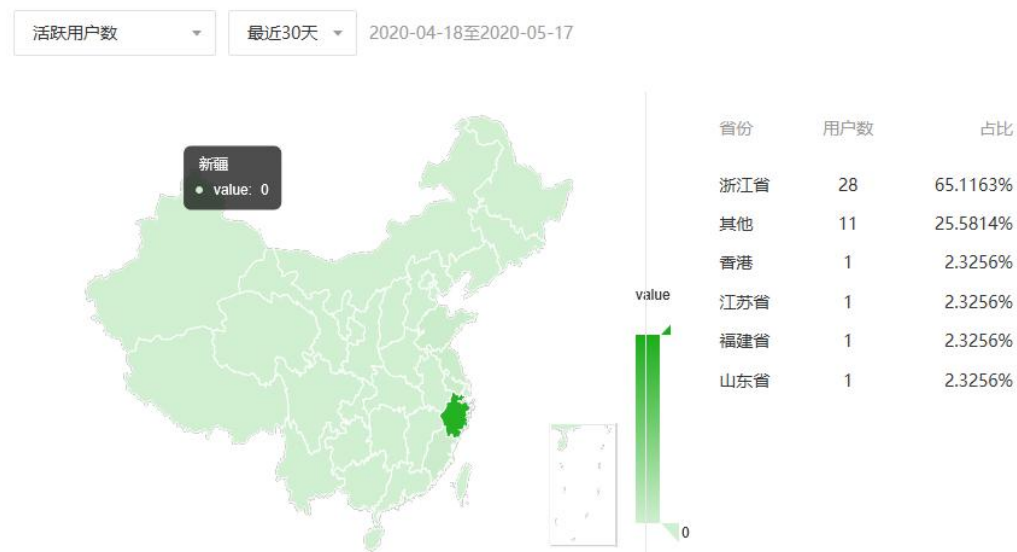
活跃用户数 ▾ 最近30天 ▾ 2020-04-18至2020-05-17

新疆
● value: 0

value

0

| 省份 | 用户数 | 占比 |
|---|---|---|
| 浙江省 | 28 | 65.1163% |
| 其他 | 11 | 25.5814% |
| 香港 | 1 | 2.3256% |
| 江苏省 | 1 | 2.3256% |
| 福建省 | 1 | 2.3256% |
| 山东省 | 1 | 2.3256% |